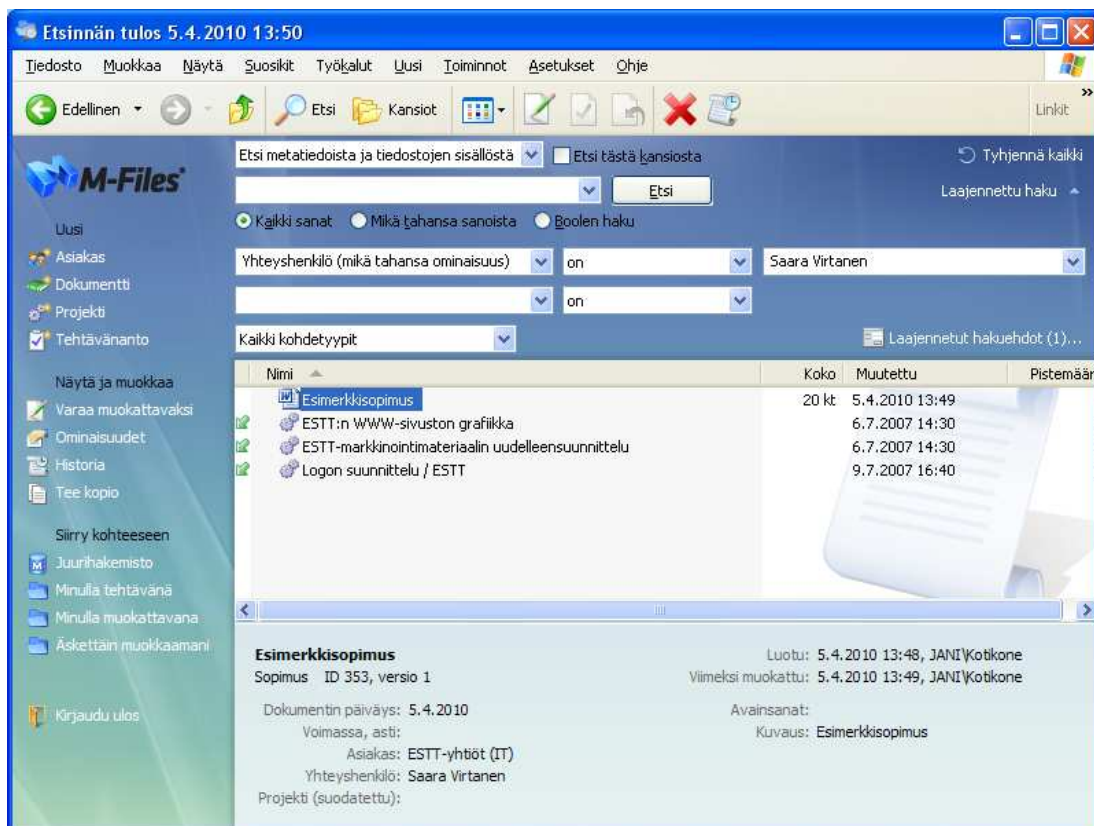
Etsinnän tulos 5.4.2010 13:50

Tiedosto Muokkaa Näytä Suosikit Työkalut Uusi Toiminnot Asetukset Ohje

Edellinen Etsi Kansiot Linkit

M-Files

Uusi
Asiakas
Dokumentti
Projekti
Tehtävänanto

Näytä ja muokkaa
Varaa muokattavaksi
Ominaisuudet
Historia
Tee kopio

Siirry kohteeseen
Juurihakemisto
Minulla tehtävänä
Minulla muokattavana
Äskettäin muokkaamani

Kirjaudu ulos

Etsi metatiedoista ja tiedostojen sisällöstä Etsi tästä kansiosta Tyhjennä kaikki
Etsi Laajennettu haku
Kaikki sanat Mikä tahansa sanoista Boolen haku
Yhteyshenkilö (mikä tahansa ominaisuus) on Saara Virtanen
on
Kaikki kohdetyypit Laajennetut hakuehdot (1)...

| Nimi | Koko | Muutettu | Pistemäär |
|---|---|---|---|
| Esimerkkisopimus | 20 kt | 5.4.2010 13:49 | |
| ESTT:n WWW-sivuston grafiikka | | 6.7.2007 14:30 | |
| ESTT-markkinointimateriaalin uudelleensuunnittelu | | 6.7.2007 14:30 | |
| Logon suunnittelu / ESTT | | 9.7.2007 16:40 | |

Esimerkkisopimus
Sopimus ID 353, versio 1
Luotu: 5.4.2010 13:48, JANI\Kotikone
Viimeksi muokattu: 5.4.2010 13:49, JANI\Kotikone
Dokumentin päiväys: 5.4.2010
Voimassa, asti:
Asiakas: ESTT-yhtiöt (IT)
Yhteyshenkilö: Saara Virtanen
Projekti (suodatettu):
Avainsanat:
Kuvaus: Esimerkkisopimus